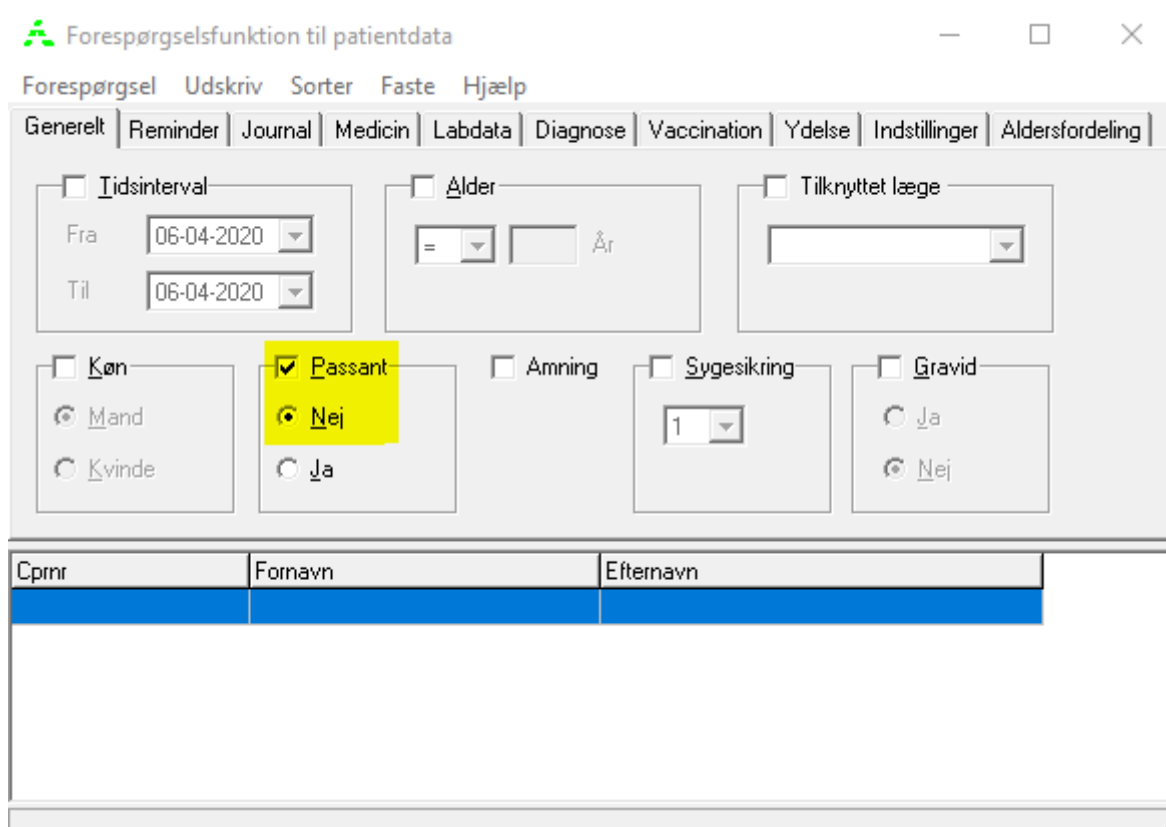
Forespørgselsfunktion til patientdata

Forespørgsel Udskriv Sorter Faste Hjælp

Generelt | Reminder | Journal | Medicin | Labdata | Diagnose | Vaccination | Ydelse | Indstillinger | Aldersfordeling

Tidsinterval
Fra 06-04-2020
Til 06-04-2020

Alder
= År

Tilknyttet læge

Køn
Mand
Kvinde

Passant
Nej
Ja

Amning

Sygesikring
1

Gravid
Ja
Nej

| Cprnr | Fornavn | Efternavn |
|---|---|---|
| | | |